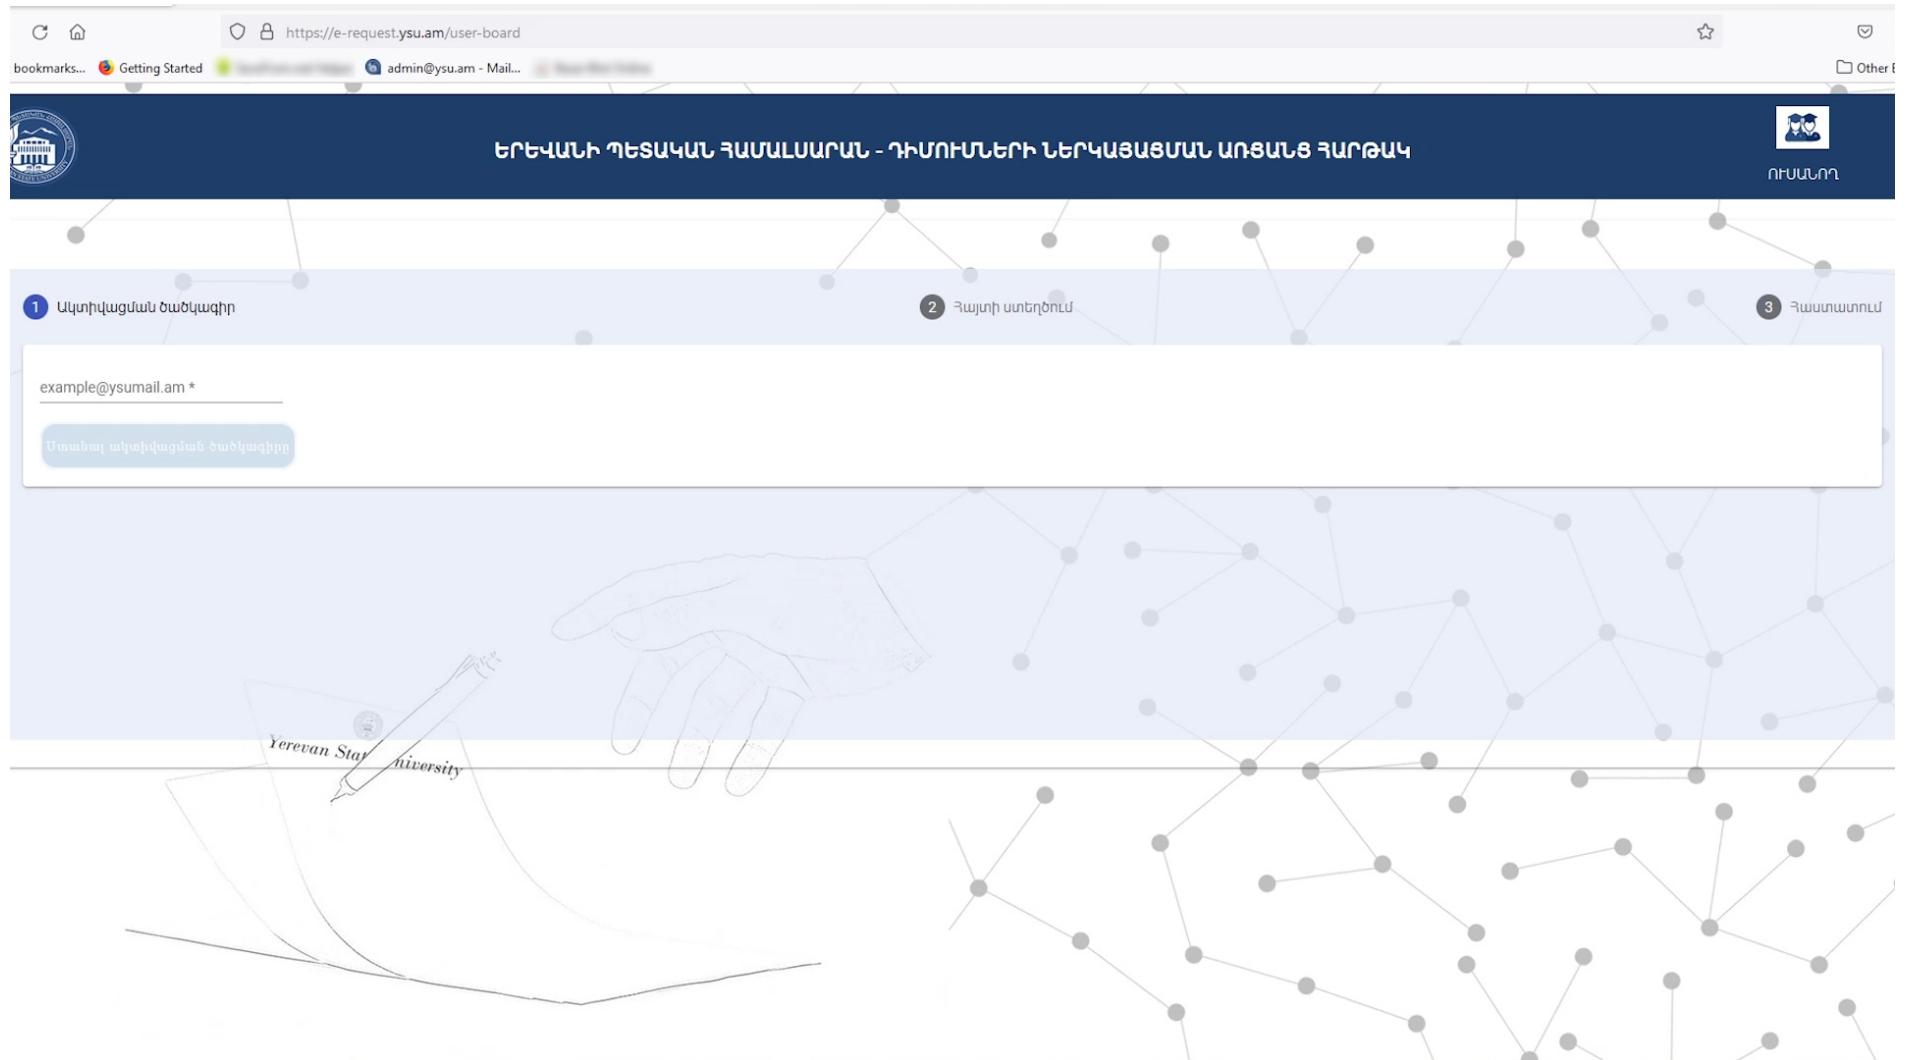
https://e-request.ysu.am/user-board

bookmarks... Getting Started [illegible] admin@ysu.am - Mail... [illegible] Other

ԵՐԵՎԱՆԻ ՊԵՏԱԿԱՆ ՀԱՄԱԼՍԱՐԱՆ - ԴԻՄՈՒՄՆԵՐԻ ՆԵՐԿԱՅԱՑՄԱՆ ԱՌՑԱՆՑ ՀԱՐԹԱԿ

ՈՒՍԱՆՈՂ

1 Ակտիվացման ծածկագիր

2 Հայտի ստեղծում

3 Հաստատում

example@ysumail.am *

Ստանալ ակտիվացման ծածկագիր

Yerevan State University